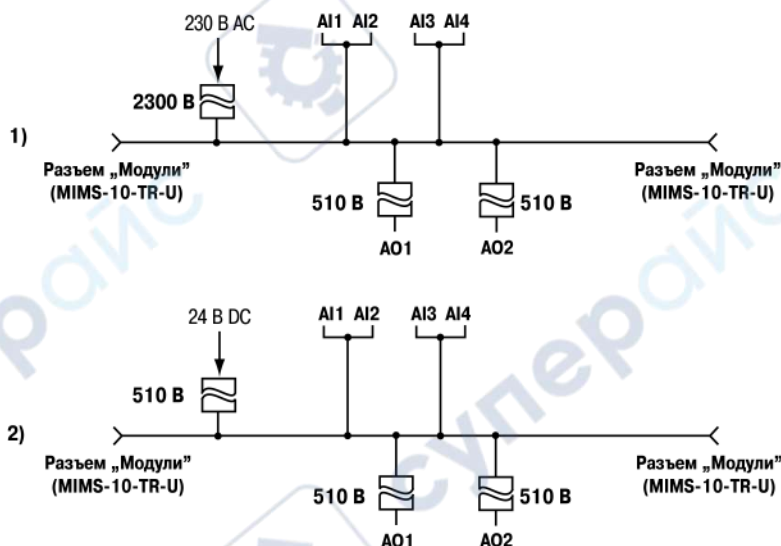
230 В АС

AI1 AI2

AI3 AI4

2300 В

1)

Разъем „Модули" (MIMS-10-TR-U)

510 В

510 В

Разъем „Модули" (MIMS-10-TR-U)

AO1

AO2

суперайс

24 В DC

AI1 AI2

AI3 AI4

510 В

2)

Разъем „Модули" (MIMS-10-TR-U)

510 В

510 В

Разъем „Модули" (MIMS-10-TR-U)

AO1

AO2